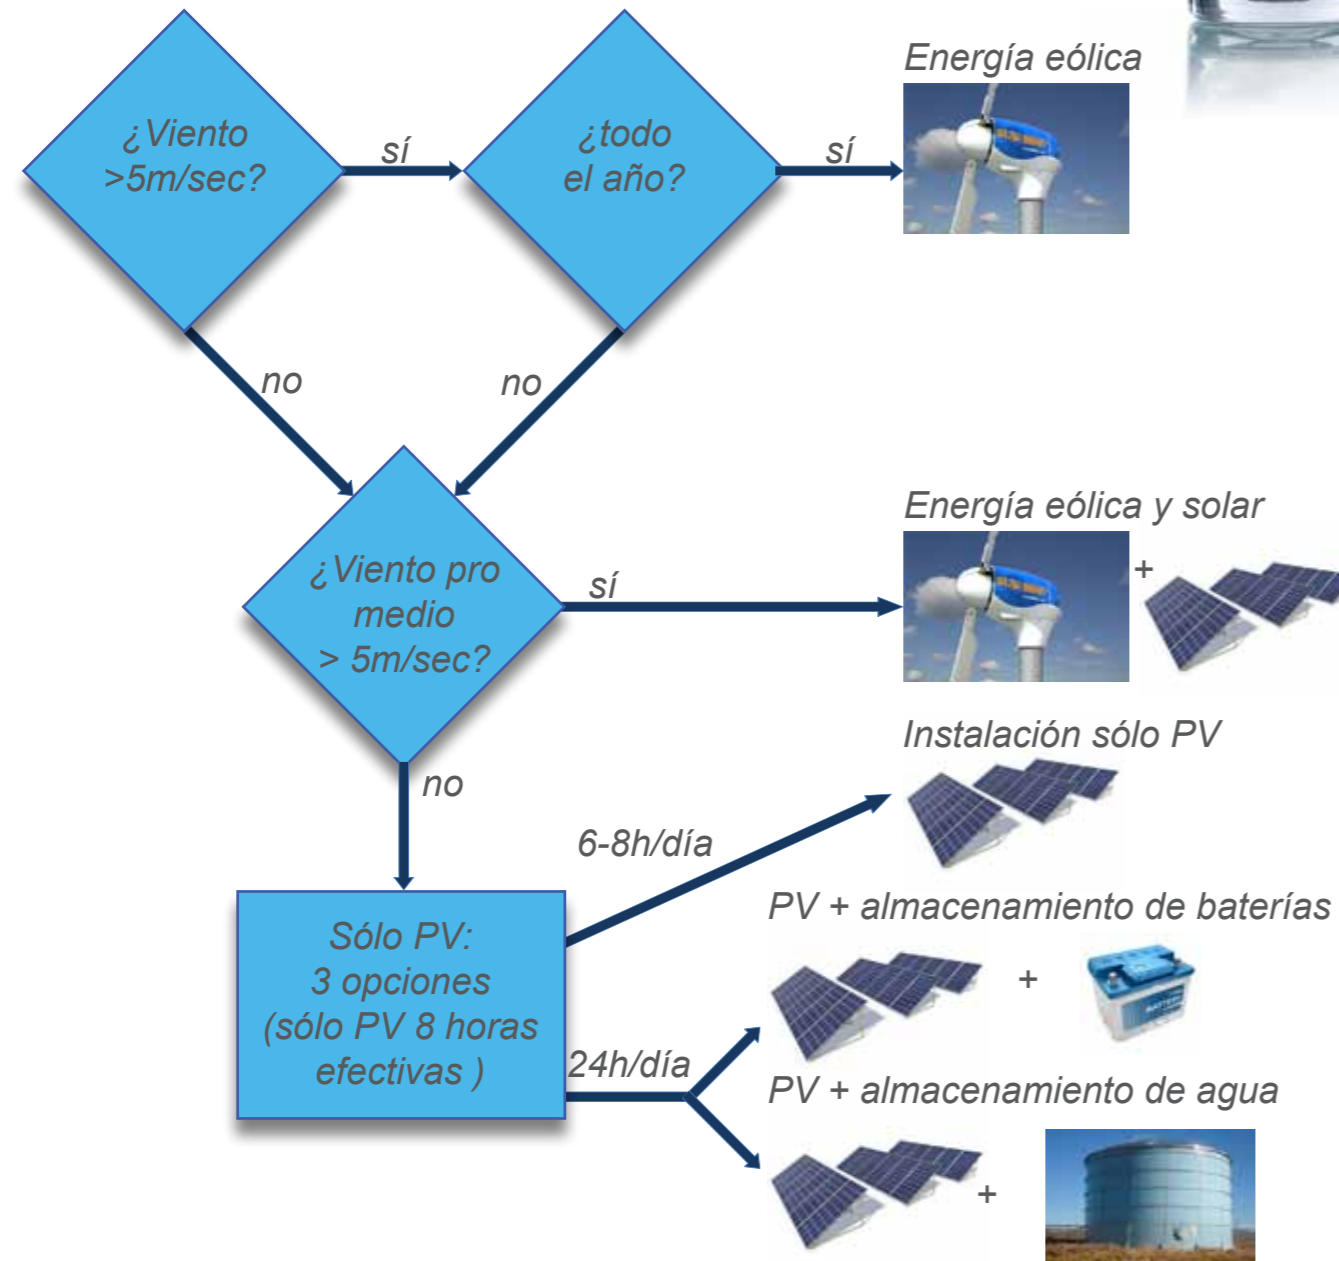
¿Viento >5m/sec?

sí

¿todo el año?

sí

Energía eólica

no

no

¿Viento pro medio > 5m/sec?

sí

Energía eólica y solar

+

no

Instalación sólo PV

6-8h/día

Sólo PV: 3 opciones (sólo PV 8 horas efectivas )

PV + almacenamiento de baterías

+

24h/día

PV + almacenamiento de agua

+